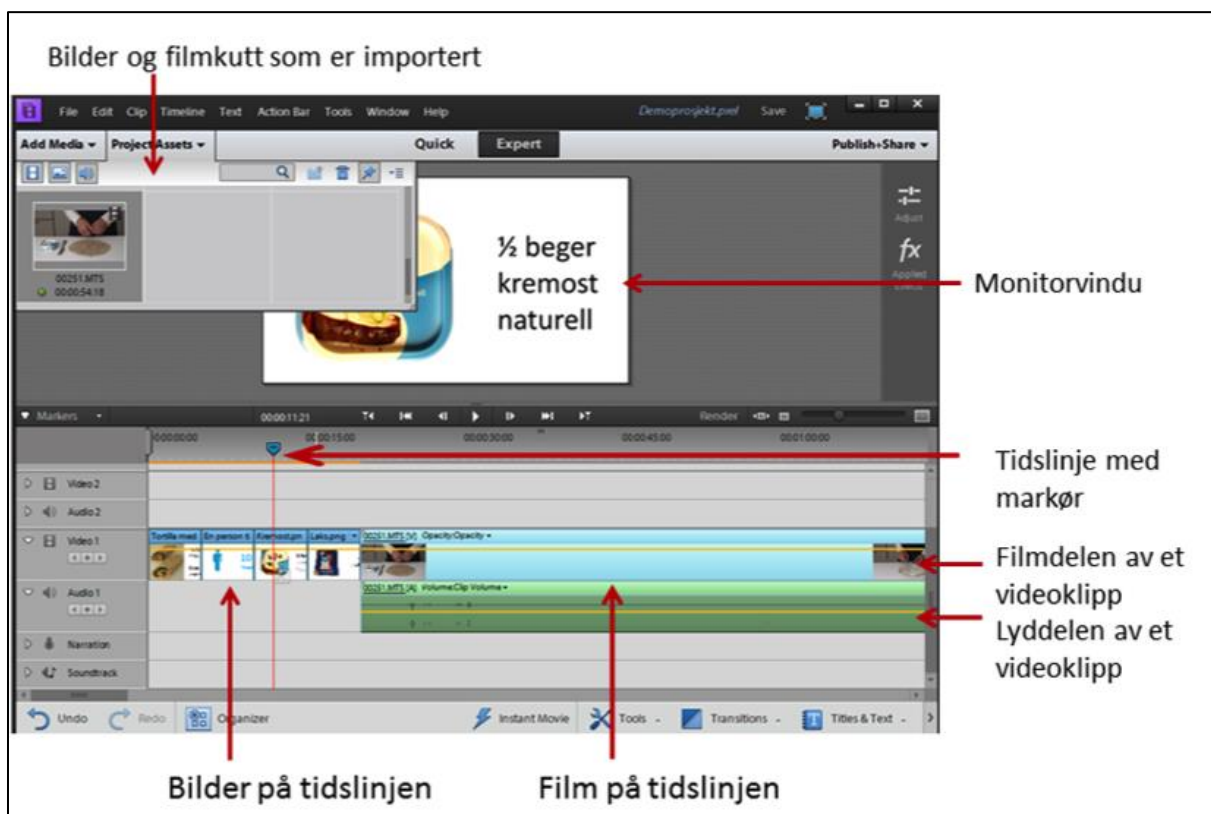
Bilder og filmkutt som er importert

File Edit Clip Timeline Text Action Bar Tools Window Help Demoprosjekt.prel Save

Add Media Project Assets Quick Expert Publish+Share

00251.MTS
00:00:54:18

½ beger kremost naturell

Adjust
fx
Applied Effects

Monitorvindu

Markers 00:00:11:21 Render

00:00:00:00 00:00:15:00 00:00:30:00 00:00:45:00 00:01:00:00

Tidslinje med markør

Video 2
Audio 2
Video 1
Tortilla med En person ti Kremost.pn Laks.png 00251.MTS [V] Opacity:Opacity
Audio 1
00251.MTS [A] Volume:Clip Volume
Narration
Soundtrack

Filmdelen av et videoklipp
Lyddelen av et videoklipp

Undo Redo Organizer Instant Movie Tools Transitions Titles & Text

Bilder på tidslinjen
Film på tidslinjen